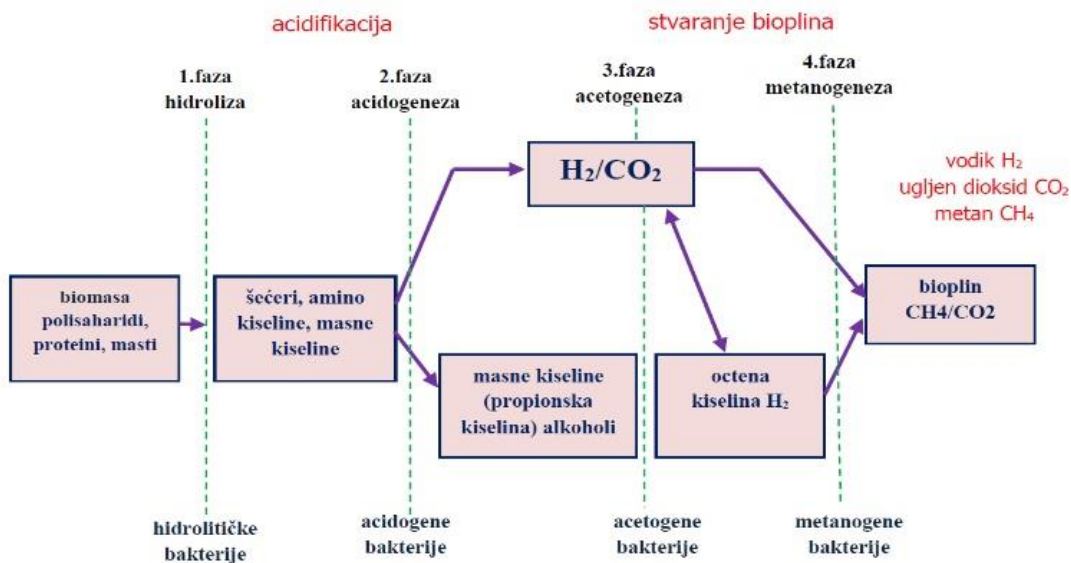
acidifikacija

stvaranje bioplina

1.faza hidroliza

2.faza acidogeneza

3.faza acetogeneza

4.faza metanogeneza

$H_2/CO_2$

vodik $H_2$
ugljen dioksid $CO_2$
metan $CH_4$

biomasa polisaharidi, proteini, masti

šećeri, amino kiseline, masne kiseline

masne kiseline (propionska kiselina) alkoholi

octena kiselina $H_2$

bioplin CH4/CO2

hidrolitičke bakterije

acidogene bakterije

acetogene bakterije

metanogene bakterije